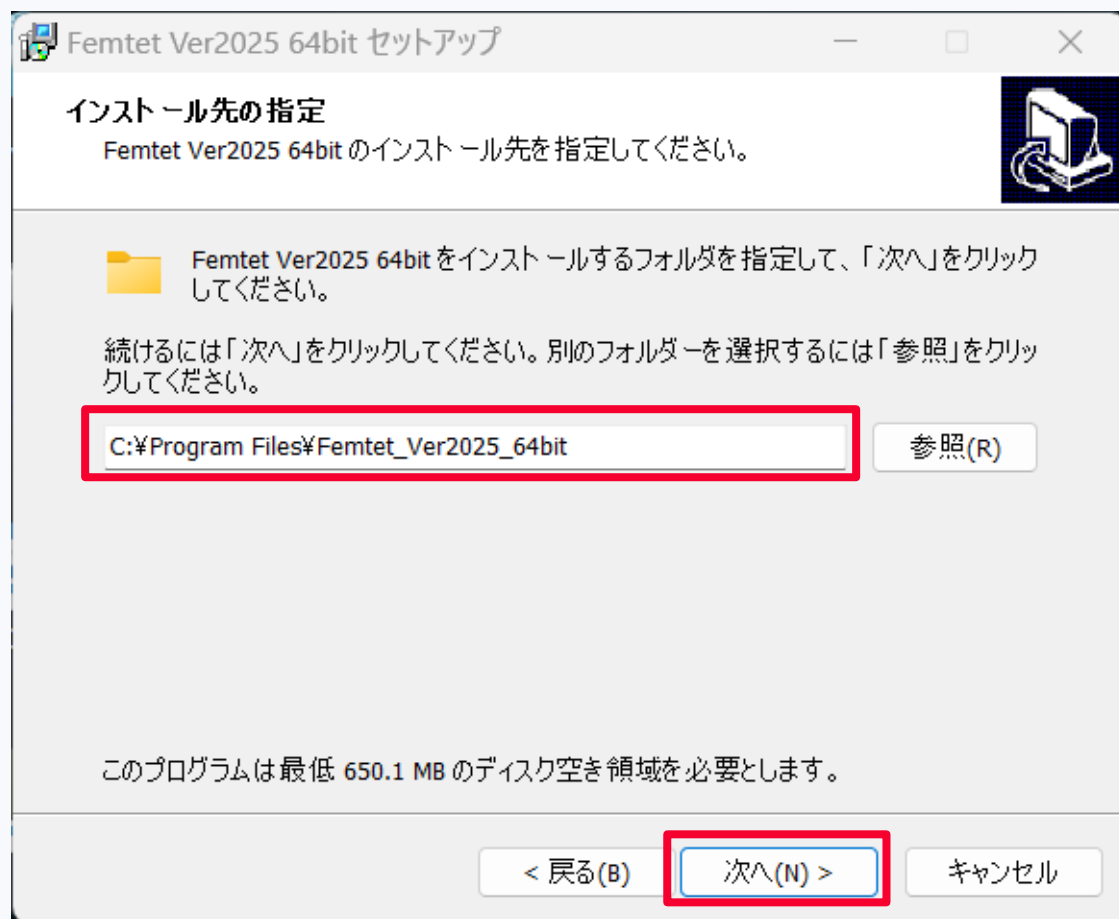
Femtet Ver2025 64bit セットアップ

インストール先の指定

Femtet Ver2025 64bit のインストール先を指定してください。

Femtet Ver2025 64bit をインストールするフォルダを指定して、「次へ」をクリックしてください。

続けるには「次へ」をクリックしてください。別のフォルダーを選択するには「参照」をクリックしてください。

C:¥Program Files¥Femtet_Ver2025_64bit

参照(R)

このプログラムは最低 650.1 MB のディスク空き領域を必要とします。

< 戻る(B)

次へ(N) >

キャンセル